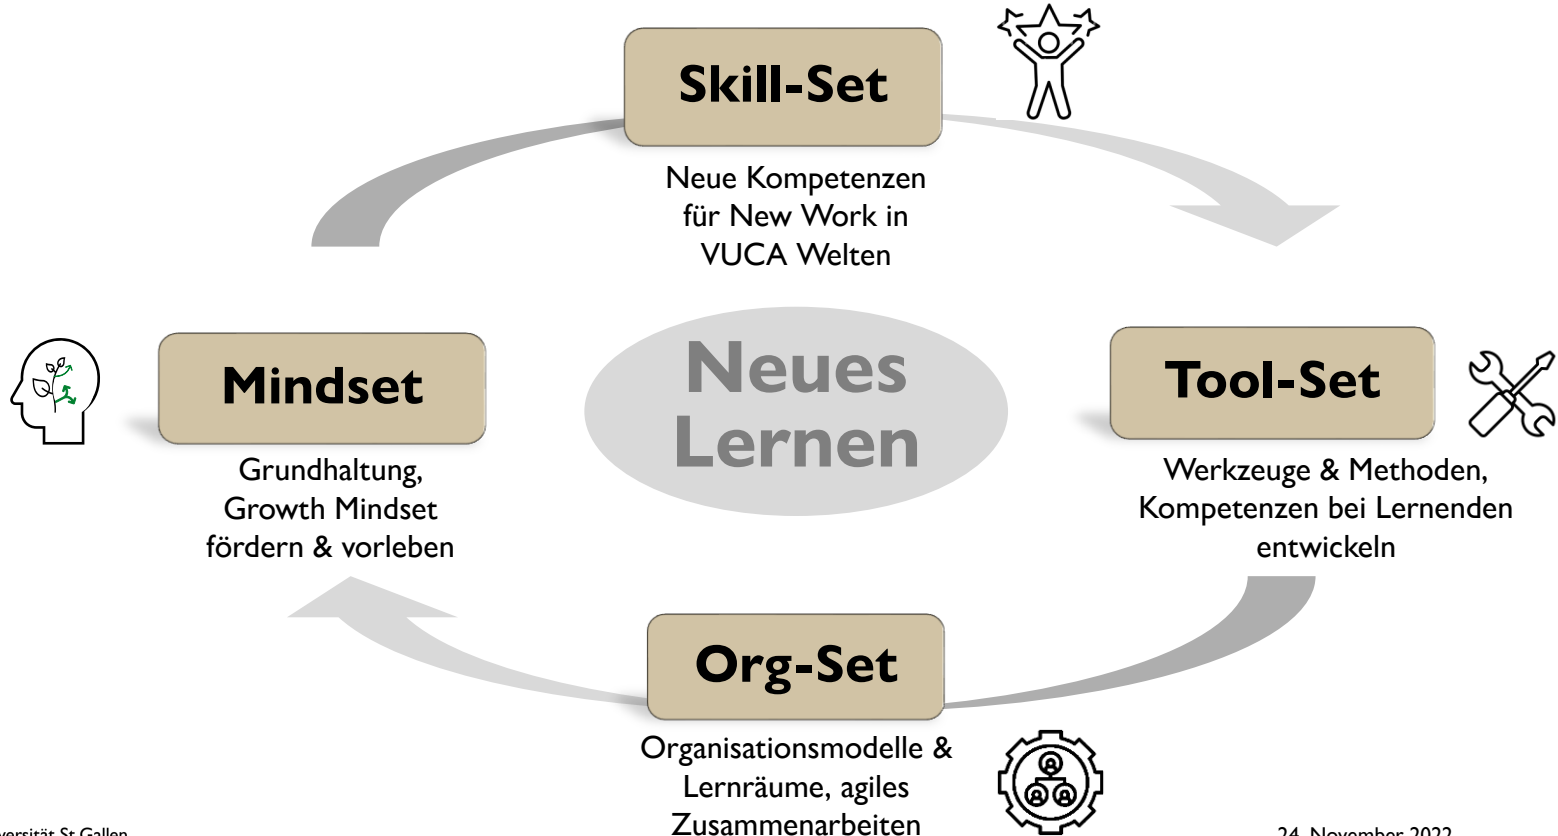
Skill-Set

Neue Kompetenzen für New Work in VUCA Welten

Mindset

Grundhaltung, Growth Mindset fördern & vorleben

Neues Lernen

Tool-Set

Werkzeuge & Methoden, Kompetenzen bei Lernenden entwickeln

Org-Set

Organisationsmodelle & Lernräume, agiles Zusammenarbeiten

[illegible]versität St.Gallen

24. November 2022